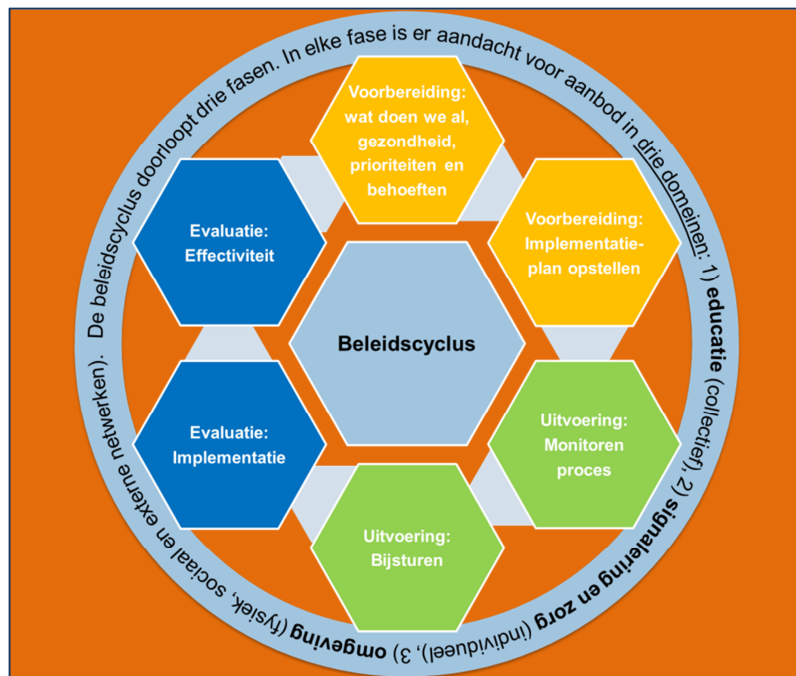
De beleidscyclus doorloopt drie fasen. In elke fase is er aandacht voor aanbod in drie domeinen: 1) **educatie** (collectief), 2) **signalering en zorg** (individueel), 3) **omgeving** (fysiek, sociaal en externe netwerken).

Voorbereiding: wat doen we al, gezondheid, prioriteiten en behoeften

Voorbereiding: Implementatie-plan opstellen

Uitvoering: Monitoren proces

Uitvoering: Bijsturen

Evaluatie: Implementatie

Evaluatie: Effectiviteit

Beleidscyclus